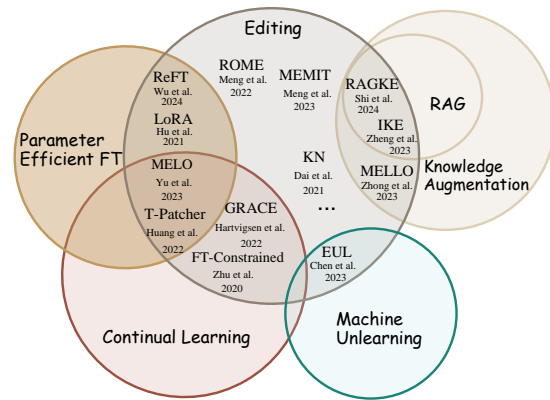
Editing

ROME
Meng et al.
2022

MEMIT
Meng et al.
2023

ReFT
Wu et al.
2024

LoRA
Hu et al.
2021

MELO
Yu et al.
2023

T-Patcher
Huang et al.
2022

GRACE
Hartvigsen et al.
2022

FT-Constrained
Zhu et al.
2020

KN
Dai et al.
2021

...

RAGKE
Shi et al.
2024

IKE
Zheng et al.
2023

MELLO
Zhong et al.
2023

RAG

Knowledge Augmentation

Parameter Efficient FT

EUL
Chen et al.
2023

Continual Learning

Machine Unlearning